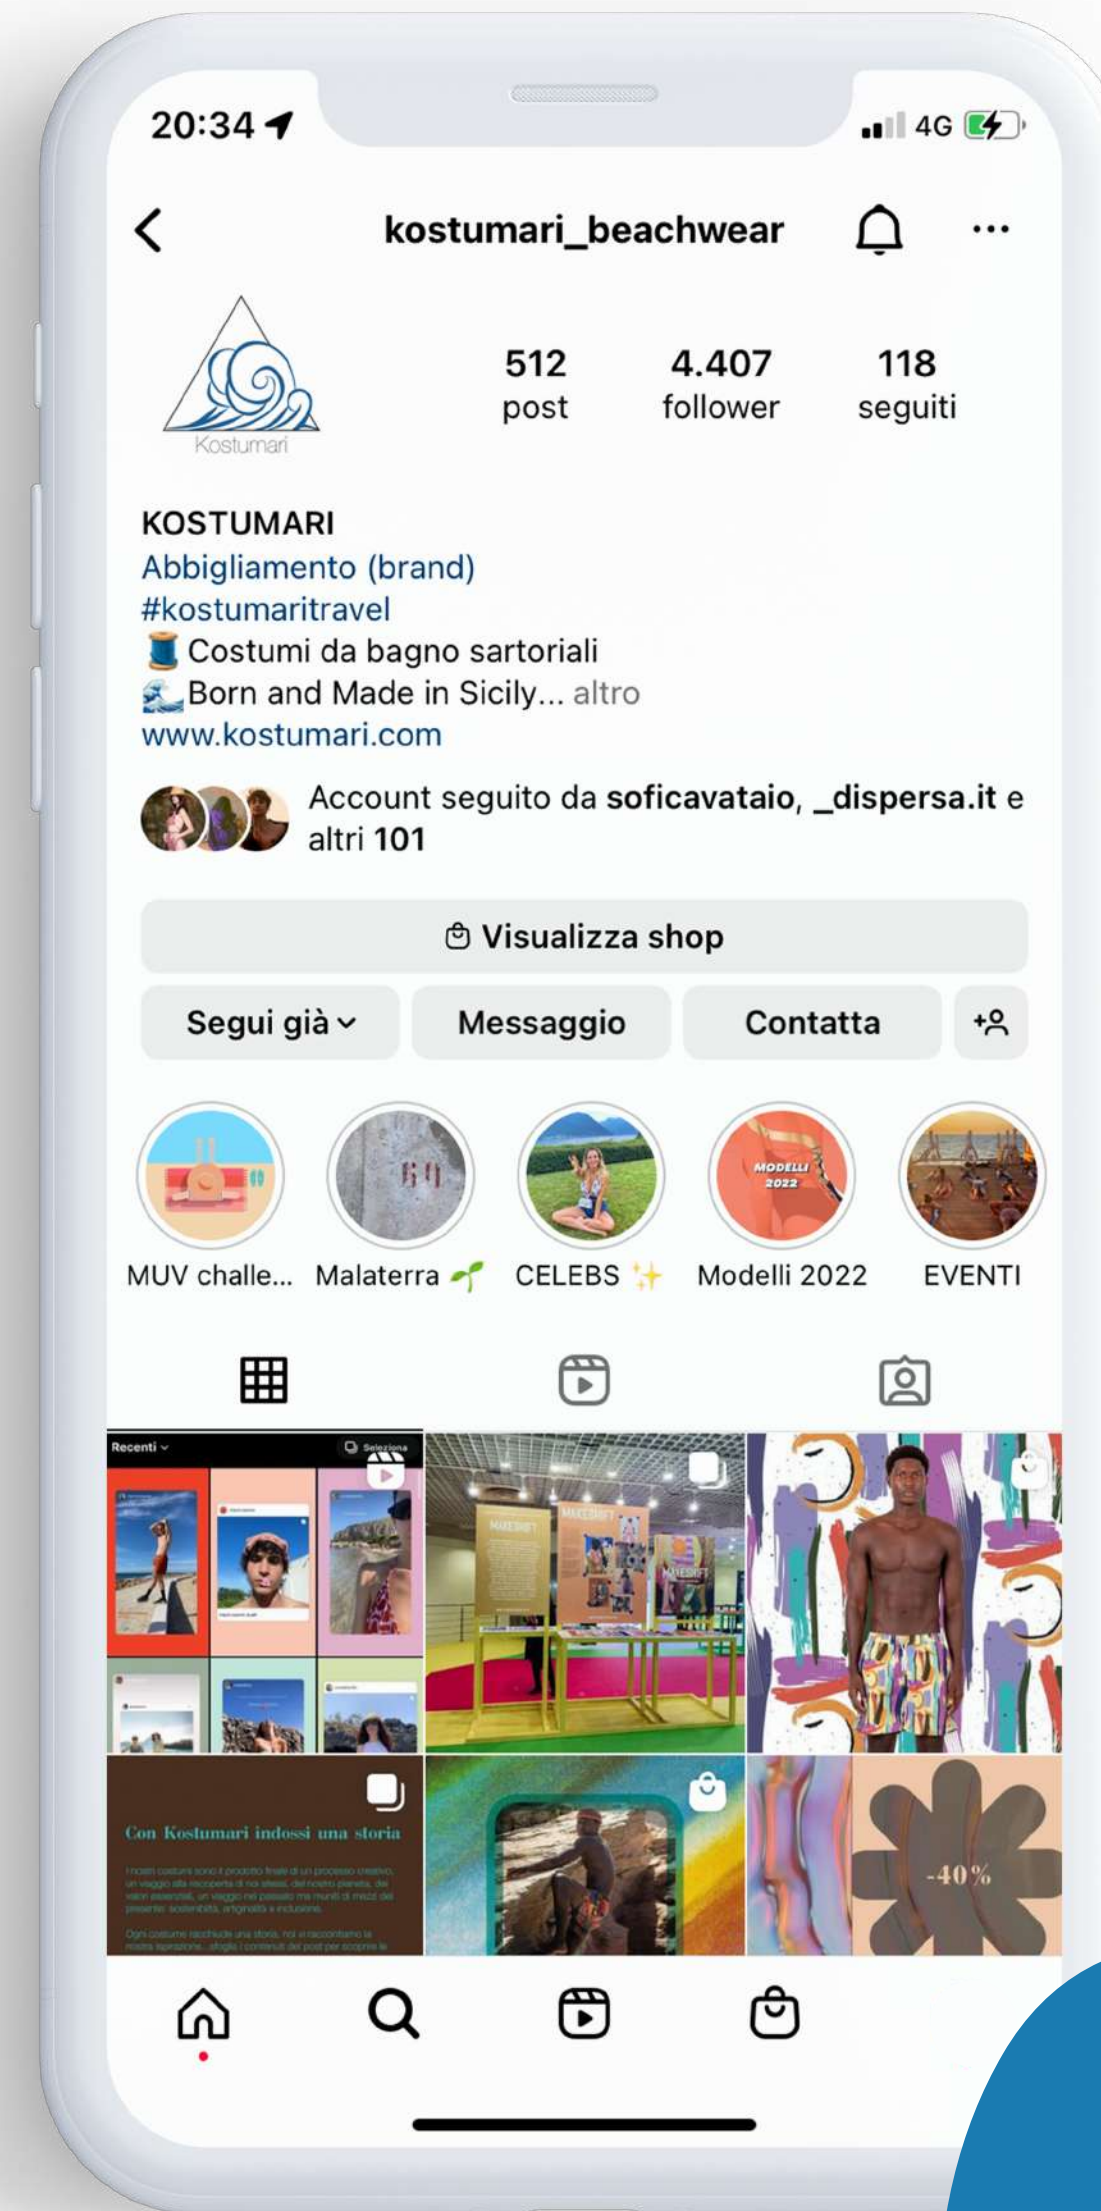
20:34

4G

kostumari_beachwear

Kostumari

512
post

4.407
follower

118
seguiti

KOSTUMARI
Abbigliamento (brand)
#kostumaritravel
🧵 Costumi da bagno sartoriali
🌊 Born and Made in Sicily... altro
www.kostumari.com

Account seguito da **soficavataio**, **_dispersa.it** e altri **101**

Visualizza shop

Segui già

Messaggio

Contatta

MODELLI 2022

MUV challe...

Malaterra 🌱

CELEBS ✨

Modelli 2022

EVENTI

Recenti

Seleziona

MAKESHIFT

Con Kostumari indossi una storia

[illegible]

-40%